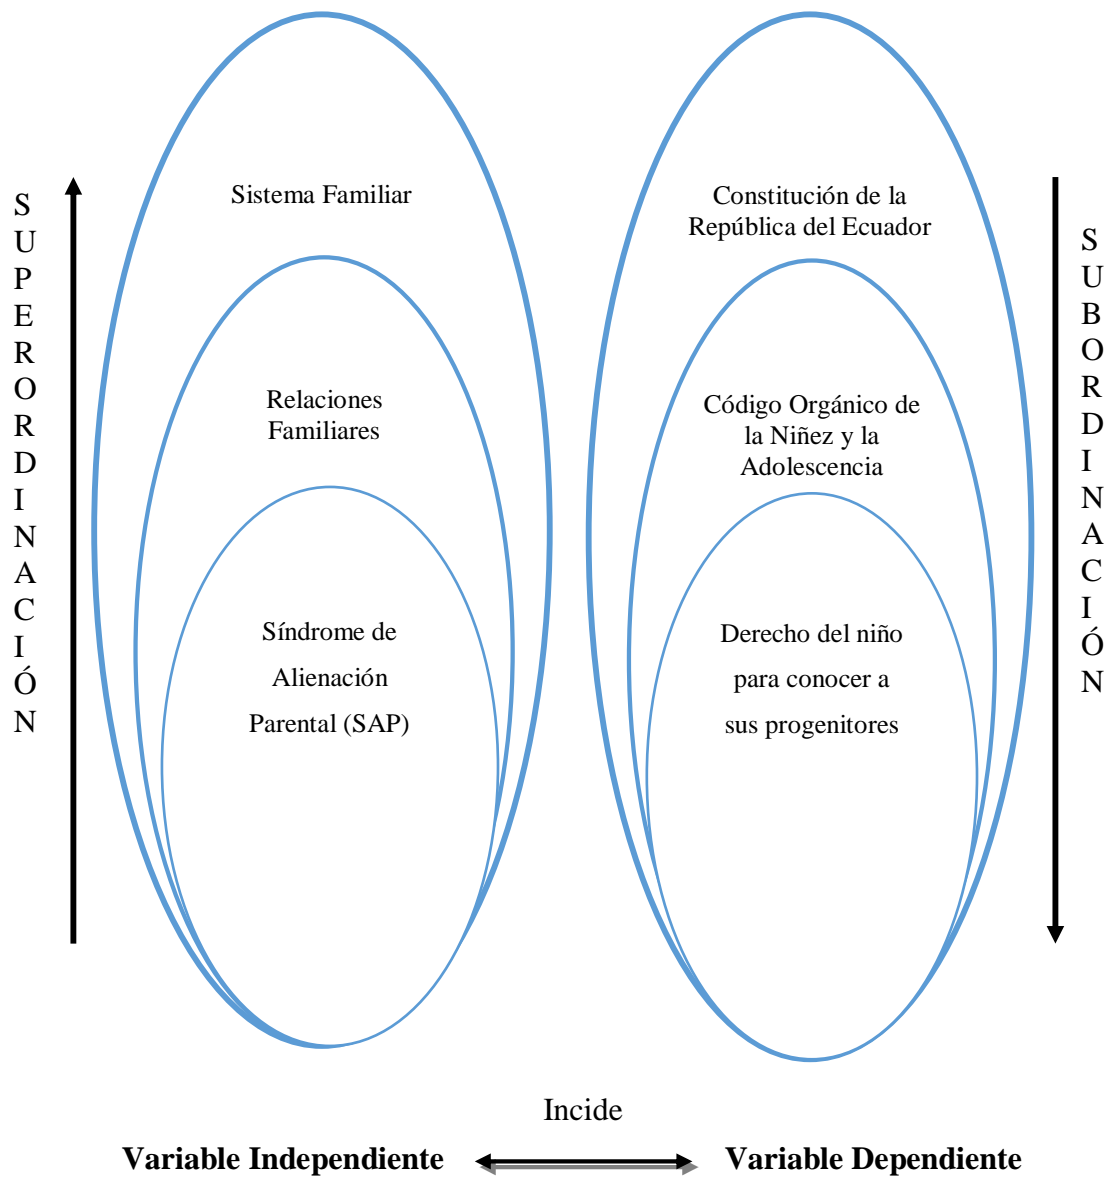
SUPERORDINACIÓN

Sistema Familiar

Relaciones Familiares

Síndrome de Alienación Parental (SAP)

Constitución de la República del Ecuador

Código Orgánico de la Niñez y la Adolescencia

Derecho del niño para conocer a sus progenitores

SUBORDINACIÓN

Incide

**Variable Independiente** **Variable Dependiente**